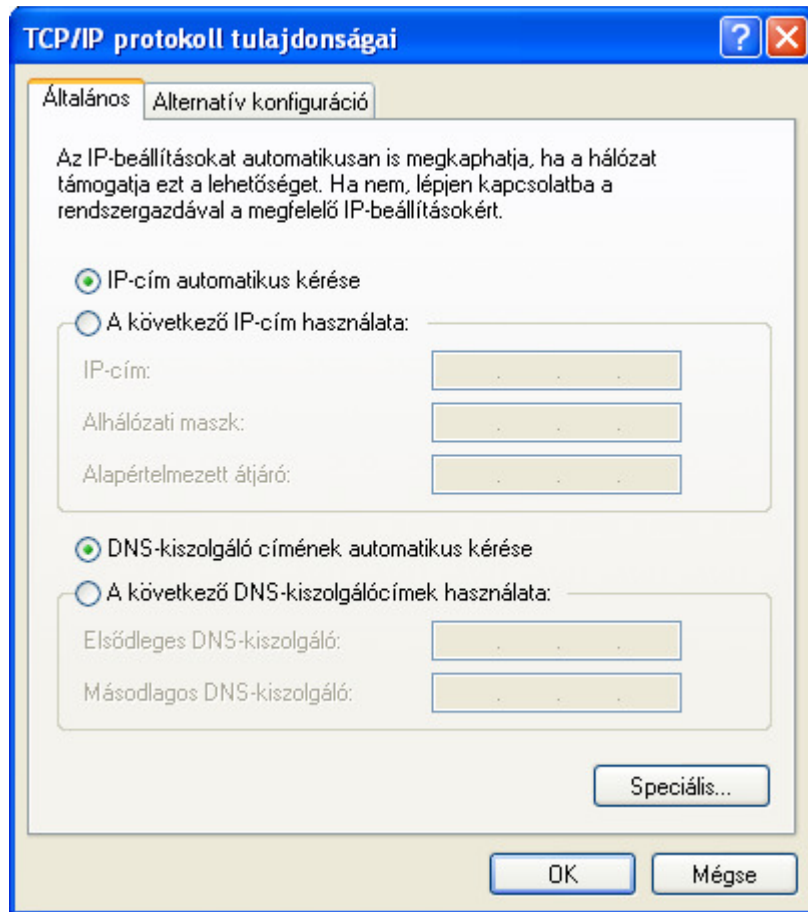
TCP/IP protokoll tulajdonságai

?

Általános | Alternatív konfiguráció

Az IP-beállításokat automatikusan is megkaphatja, ha a hálózat támogatja ezt a lehetőséget. Ha nem, lépjen kapcsolatba a rendszergazdával a megfelelő IP-beállításokért.

IP-cím automatikus kérése

A következő IP-cím használata:

IP-cím:

Alhálózati maszk:

Alapértelmezett átjáró:

DNS-kiszolgáló címének automatikus kérése

A következő DNS-kiszolgálócímek használata:

Elsődleges DNS-kiszolgáló:

Másodlagos DNS-kiszolgáló:

Speciális...

OK

Mégse